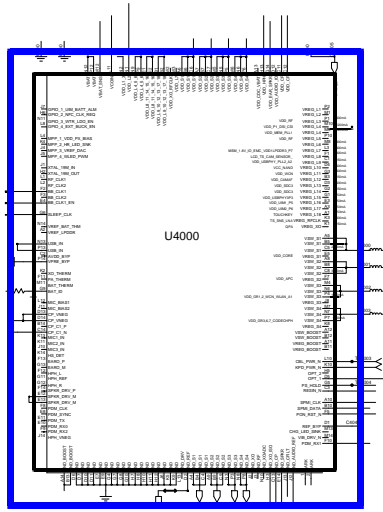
U4000

GPIO_1_LIMI_BATT_ALM
GPIO_2_NFC_CLK_REQ
GPIO_3_VSTR_LDO_EN
GPIO_4_EXT_BUCK_EN

MPP_1_VDD_PX_BIAS
MPP_2_HR_LED_SNK
MPP_3_VREF_DAC
MPP_4_QUIED_PWM

XTAL_19M_IN
XTAL_19M_OUT
RF_CLK1
RF_CLK2
BB_CLK1
BB_CLK2
SLEEP_CLK

VREF_BAT_THM
VREF_LPDDR

USB_IN
USB_IN
AVDD_BYP
VPH_BYP

XO_THERM
PA_THERM
BAT_THERM
BAT_ID

VDD_CORE
VDD_XPC

VDD_TORCH
VDD_DRV
VDD_WLED
VDD_BOOST

BMS_CSP
BMS_CSN

VREG_L1
VREG_L2
VREG_L3
VREG_L4
VREG_L5
VREG_L6
VREG_L7
VREG_L8
VREG_L9
VREG_L10
VREG_L11
VREG_L12
VREG_L13
VREG_L14
VREG_L15
VREG_L16
VREG_L17
VREG_L18

VREG_S1
VREG_S2
VREG_S3
VREG_S4
VREG_S5

VSW_BOOST
VREG_BOOST

CBL_PWR_N
KPD_PWR_N
OPT_1
OPT_2
PS_HOLD
RESIN_N
SPMI_CLK
SPMI_DATA
PON_RST_N

REF_BYP
CHG_LED_SINK
VIB_DRV_N
PON_1

GND